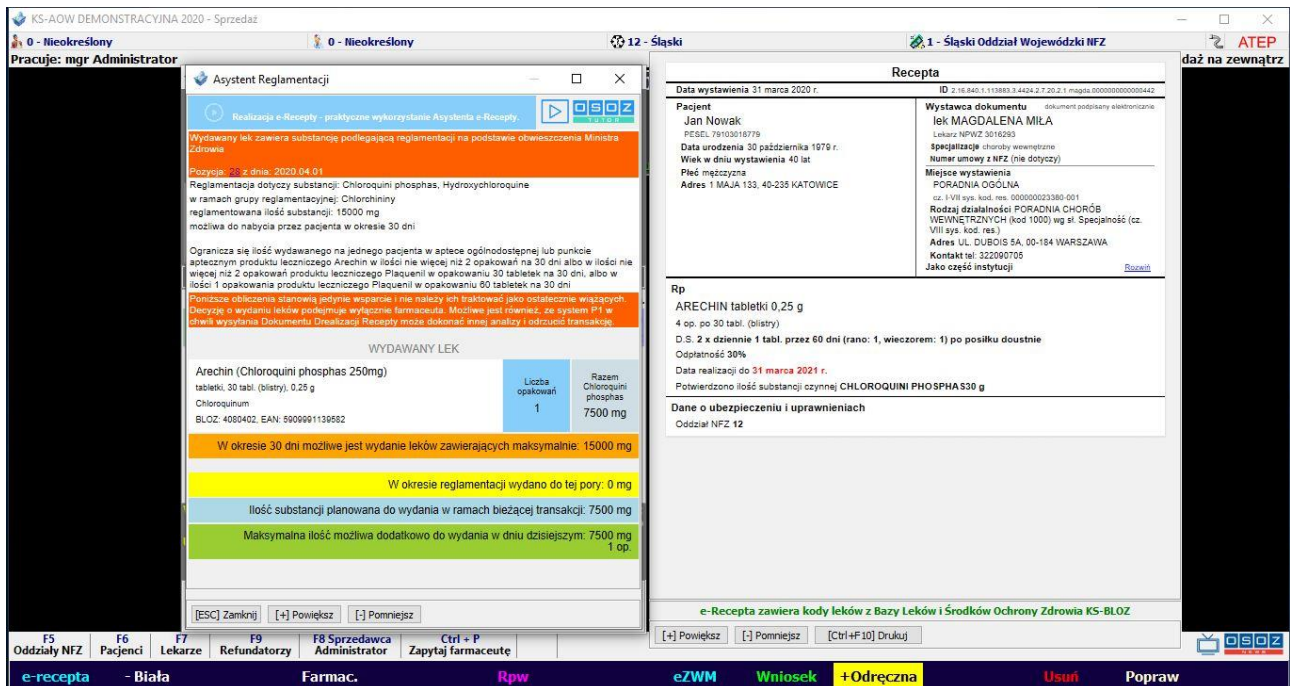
KS-AOW DEMONSTRACYJNA 2020 - Sprzedaż

0 - Nieokreślony
0 - Nieokreślony
12 - Śląski
1 - Śląski Oddział Wojewódzki NFZ
ATEP

Pracuje: mgr Administrator
daż na zewnątrz

Asystent Reglamentacji

Realizacja e-Recepty - praktyczne wykorzystanie Asystenta e-Recepty.

OSOZ

Wydawany lek zawiera substancję podlegającą reglamentacji na podstawie obwieszczenia Ministra Zdrowia

Pozycja: 26 z dnia: 2020.04.01

Reglamentacja dotyczy substancji: Chloroquini phosphas, Hydroxychloroquine
w ramach grupy reglamentacyjnej: Chlorchininy
reglamentowana ilość substancji: 15000 mg
możliwa do nabycia przez pacjenta w okresie 30 dni

Ogranicza się ilość wydawanego na jednego pacjenta w aptece ogólnodostępnej lub punkcie aptecznym produktu leczniczego Arechin w ilości nie więcej niż 2 opakowań na 30 dni albo w ilości nie więcej niż 2 opakowań produktu leczniczego Plaquenil w opakowaniu 30 tabletek na 30 dni, albo w ilości 1 opakowania produktu leczniczego Plaquenil w opakowaniu 60 tabletek na 30 dni

Poniższe obliczenia stanowią jedynie wsparcie i nie należy ich traktować jako ostatecznie wiążących. Decyzję o wydaniu leków podejmuje wyłącznie farmaceuta. Możliwe jest również, że system P1 w chwili wysyłania Dokumentu Drealizacji Recepty może dokonać innej analizy i odrzucić transakcję.

WYDAWANY LEK

Arechin (Chloroquini phosphas 250mg)
tabletki, 30 tabl. (blistry), 0,25 g
Chloroquinum
BLOZ: 4080402, EAN: 5909991139582

Liczba opakowań
1

Razem Chloroquini phosphas
7500 mg

W okresie 30 dni możliwe jest wydanie leków zawierających maksymalnie: 15000 mg

W okresie reglamentacji wydano do tej pory: 0 mg

Ilość substancji planowana do wydania w ramach bieżącej transakcji: 7500 mg

Maksymalna ilość możliwa dodatkowo do wydania w dniu dzisiejszym: 7500 mg 1 op.

[ESC] Zamknij
[+] Powiększ
[-] Pomniejsz

Recepta

Data wystawienia 31 marca 2020 r.
ID 2.16.840.1.113883.3.4424.2.7.20.2.1 magda.0000000000000442

Pacjent
Jan Nowak
PESEL 79103018779
Data urodzenia 30 października 1979 r.
Wiek w dniu wystawienia 40 lat
Płeć mężczyzna
Adres 1 MAJA 133, 40-235 KATOWICE

Wystawca dokumentu
dokument podpisany elektronicznie
lek MAGDALENA MIŁA
Lekarz NPWZ 3016293
Specjalizacje choroby wewnętrzne
Numer umowy z NFZ (nie dotyczy)
Miejsce wystawienia
PORADNIA OGÓLNA
cz. I-VII sys. kod. res. 000000023380-001
Rodzaj działalności PORADNIA CHORÓB WEWNĘTRZNYCH (kod 1000) wg sł. Specjalność (cz. VIII sys. kod. res.)
Adres UL. DUBOIS 5A, 00-184 WARSZAWA
Kontakt tel: 322090705
Jako część instytucji
Rozwiń

Rp
ARECHIN tabletki 0,25 g
4 op. po 30 tabl. (blistry)
D.S. 2 x dziennie 1 tabl. przez 60 dni (rano: 1, wieczorem: 1) po posiłku doustnie
Odpłatność 30%
Data realizacji do 31 marca 2021 r.
Potwierdzono ilość substancji czynnej CHLOROQUINI PHOSPHAS 30 g

Dane o ubezpieczeniu i uprawnieniach
Oddział NFZ 12

e-Recepta zawiera kody leków z Bazy Leków i Środków Ochrony Zdrowia KS-BLOZ

[+] Powiększ
[-] Pomniejsz
[Ctrl+F10] Drukuj

F5 Oddziały NFZ
F6 Pacjenci
F7 Lekarze
F9 Refundatorzy
F8 Sprzedawca Administrator
Ctrl + P Zapytaj farmaceutę

OSOZ

e-recepta
- Biała
Farmac.
Rpw
eZWM
Wniosek
+Odręczna
Usuń
Popraw